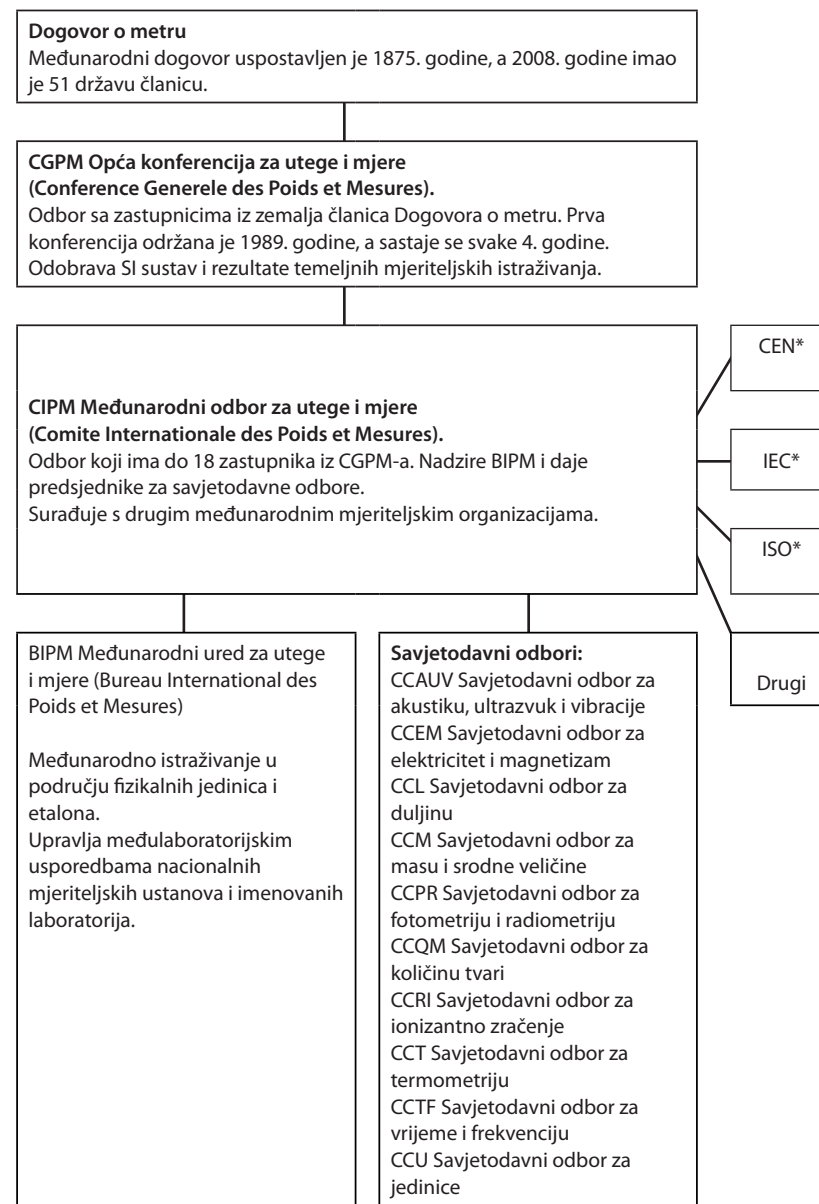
**Dogovor o metru**
Međunarodni dogovor uspostavljen je 1875. godine, a 2008. godine imao je 51 državu članicu.

**CGPM Opća konferencija za utege i mjere (Conference Generele des Poids et Mesures).**
Odbor sa zastupnicima iz zemalja članica Dogovora o metru. Prva konferencija održana je 1989. godine, a sastaje se svake 4. godine. Odobrava SI sustav i rezultate temeljnih mjeriteljskih istraživanja.

**CIPM Međunarodni odbor za utege i mjere (Comite Internationale des Poids et Mesures).**
Odbor koji ima do 18 zastupnika iz CGPM-a. Nadzire BIPM i daje predsjednike za savjetodavne odbore.
Surađuje s drugim međunarodnim mjeriteljskim organizacijama.

CEN*

IEC*

ISO*

Drugi

BIPM Međunarodni ured za utege i mjere (Bureau International des Poids et Mesures)

Međunarodno istraživanje u području fizikalnih jedinica i etalona.
Upravlja međulaboratorijskim usporedbama nacionalnih mjeriteljskih ustanova i imenovanih laboratorija.

**Savjetodavni odbori:**
CCAUV Savjetodavni odbor za akustiku, ultrazvuk i vibracije
CCEM Savjetodavni odbor za elektricitet i magnetizam
CCL Savjetodavni odbor za duljinu
CCM Savjetodavni odbor za masu i srodne veličine
CCPR Savjetodavni odbor za fotometriju i radiometriju
CCQM Savjetodavni odbor za količinu tvari
CCRI Savjetodavni odbor za ionizantno zračenje
CCT Savjetodavni odbor za termometriju
CCTF Savjetodavni odbor za vrijeme i frekvenciju
CCU Savjetodavni odbor za jedinice